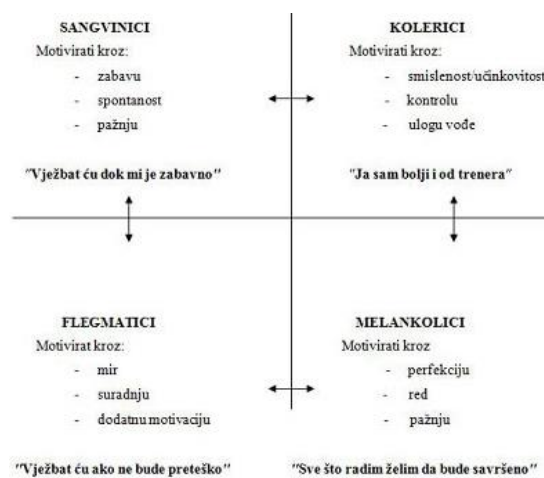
SANGVINICI
Motivirati kroz:
- zabavu
- spontanost
- pažnju

"Vježbat ću dok mi je zabavno"

KOLERICI
Motivirati kroz:
- smislenost/učinkovitost
- kontrolu
- ulogu vođe

"Ja sam bolji i od trenera"

FLEGMATICI
Motivirat kroz:
- mir
- suradnju
- dodatnu motivaciju

"Vježbat ću ako ne bude preteško"

MELANKOLICI
Motivirati kroz
- perfekciju
- red
- pažnju

"Sve što radim želim da bude savršeno"